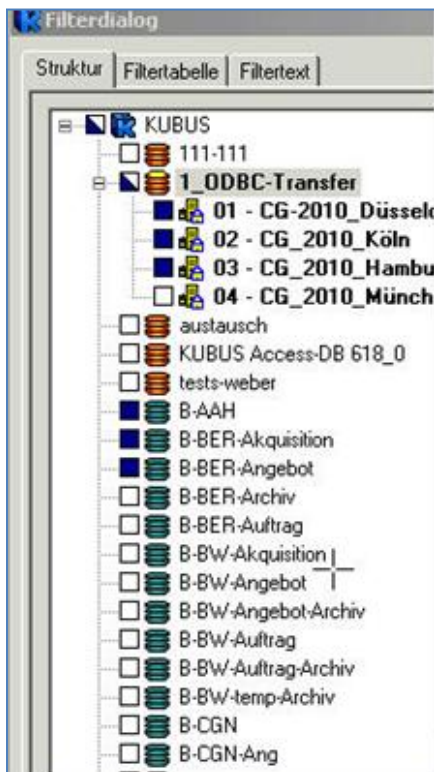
Filterdialog

Struktur | Filtertabelle | Filtertext

KUBUS
111-111
1_ODBC-Transfer
01 - CG-2010_Düssel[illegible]
02 - CG_2010_Köln
03 - CG_2010_Hambu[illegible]
04 - CG_2010_Münch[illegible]
austausch
KUBUS Access-DB 618_0
tests-weber
B-AAH
B-BER-Akquisition
B-BER-Angebot
B-BER-Archiv
B-BER-Auftrag
B-BW-Akquisition
B-BW-Angebot
B-BW-Angebot-Archiv
B-BW-Auftrag
B-BW-Auftrag-Archiv
B-BW-temp-Archiv
B-CGN
B-CGN-Ang